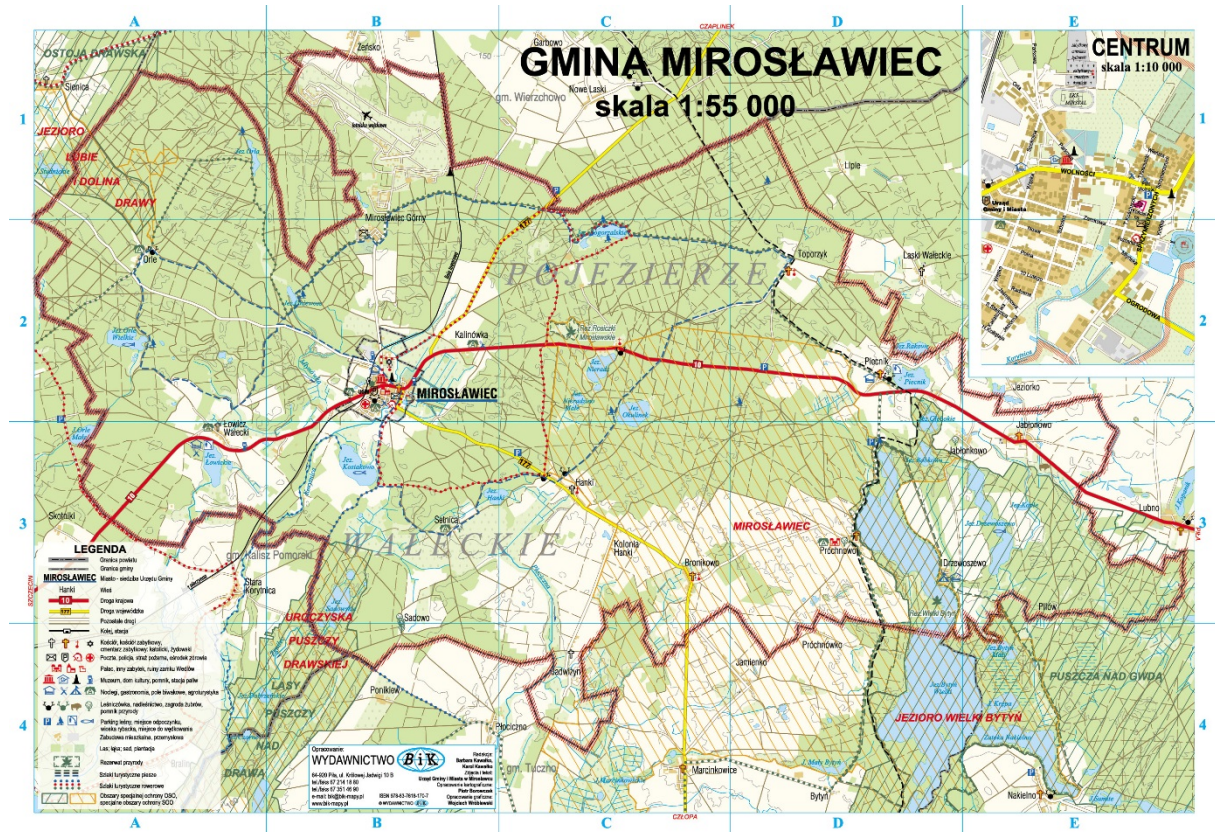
A B C D E

GMINA MIROSŁAWIEC
skala 1:55 000

CENTRUM
skala 1:10 000

CZAPLINEK

1 1
2 2
3 3
4 4

OSTOJA DRAWSKA
Sienica
JEZIORO
LUBIE
I DOLINA
DRAWY
Zieńko
Garbowo
Nowe Laski
gm. Wierzchowo
Lipie
Mirosławiec Górny
Orle
POJEZIERZE
Toporzyk
Laski Wałeckie
Kalinówka
Piecnik
MIROSŁAWIEC
Łowicz Wałecki
Jeziorko
Jabłonowo
Jabłonkowo
Hanki
Skoczki
Lubno
Setnica
WAŁECKIE
Kolonia Hanki
Bronikowo
MIROSŁAWIEC
Próchnowo
Drzewoszewo
gm. Kalisz Pomorski
Stara Korytnica
Sadowo
Piłów
URoczYSKA
PUSZCZY
DRAWSKIEJ
Próchnówko
Jamienko
Dzwonowo
Poniklew
LASY
PUSZCZY
NAD
DRAWĄ
PUSZCZA NAD GWDĄ
JEZIORO WIELKI BYTYŃ
Płociczno
gm. Tuczno
Marcinkowice
Bytyń
Nakielno
WOLNOŚCI
DOGODOWA
10
177

LEGENDA
Granica powiatu
Granica gminy
MIROSŁAWIEC Miasto - siedziba Urzędu Gminy
Hanki Wsie
10 Droga krajowa
177 Droga wojewódzka
Pozostałe drogi
Kolej, stacja
Kościół, kościół zabytkowy, cmentarz zabytkowy; katolicki, żydowski
Poczta, policja, straż pożarna, ośrodek zdrowia
Pałac, inny zabytek, ruiny zamku Wedlów
Muzeum, dom kultury, pomnik, stacja paliw
Noclegi, gastronomia, pole biwakowe, agroturystyka
Leśniczówka, nadleśnictwo, zagroda żubrów, pomnik przyrody
Parking leśny, miejsce odpoczynku, wieża widokowa, miejsce do wędkowania
Zabudowa mieszkalna, przemysłowa
Las, łąka, sad, plantacja
Rezerwat przyrody
Szlaki turystyczne piesze
Szlaki turystyczne rowerowe
Obszary specjalnej ochrony OSO, specjalne obszary ochrony SOO

Opracowanie:
WYDAWNICTWO BiK
64-920 Piła, ul. Królowej Jadwigi 10 B
tel./fax 67 214 18 60
tel./fax 67 351 06 90
e-mail: bik@bik-mapy.pl
www.bik-mapy.pl
ISBN 978-83-7618-170-7
Redakcja: Barbara Kawałko, Karol Kawałko
Urząd Gminy i Miasta w Mirosławcu
Opracowanie kartograficzne: Piotr Sumerski
Opracowanie graficzne: Wojciech Wróblewski

CZŁOPA